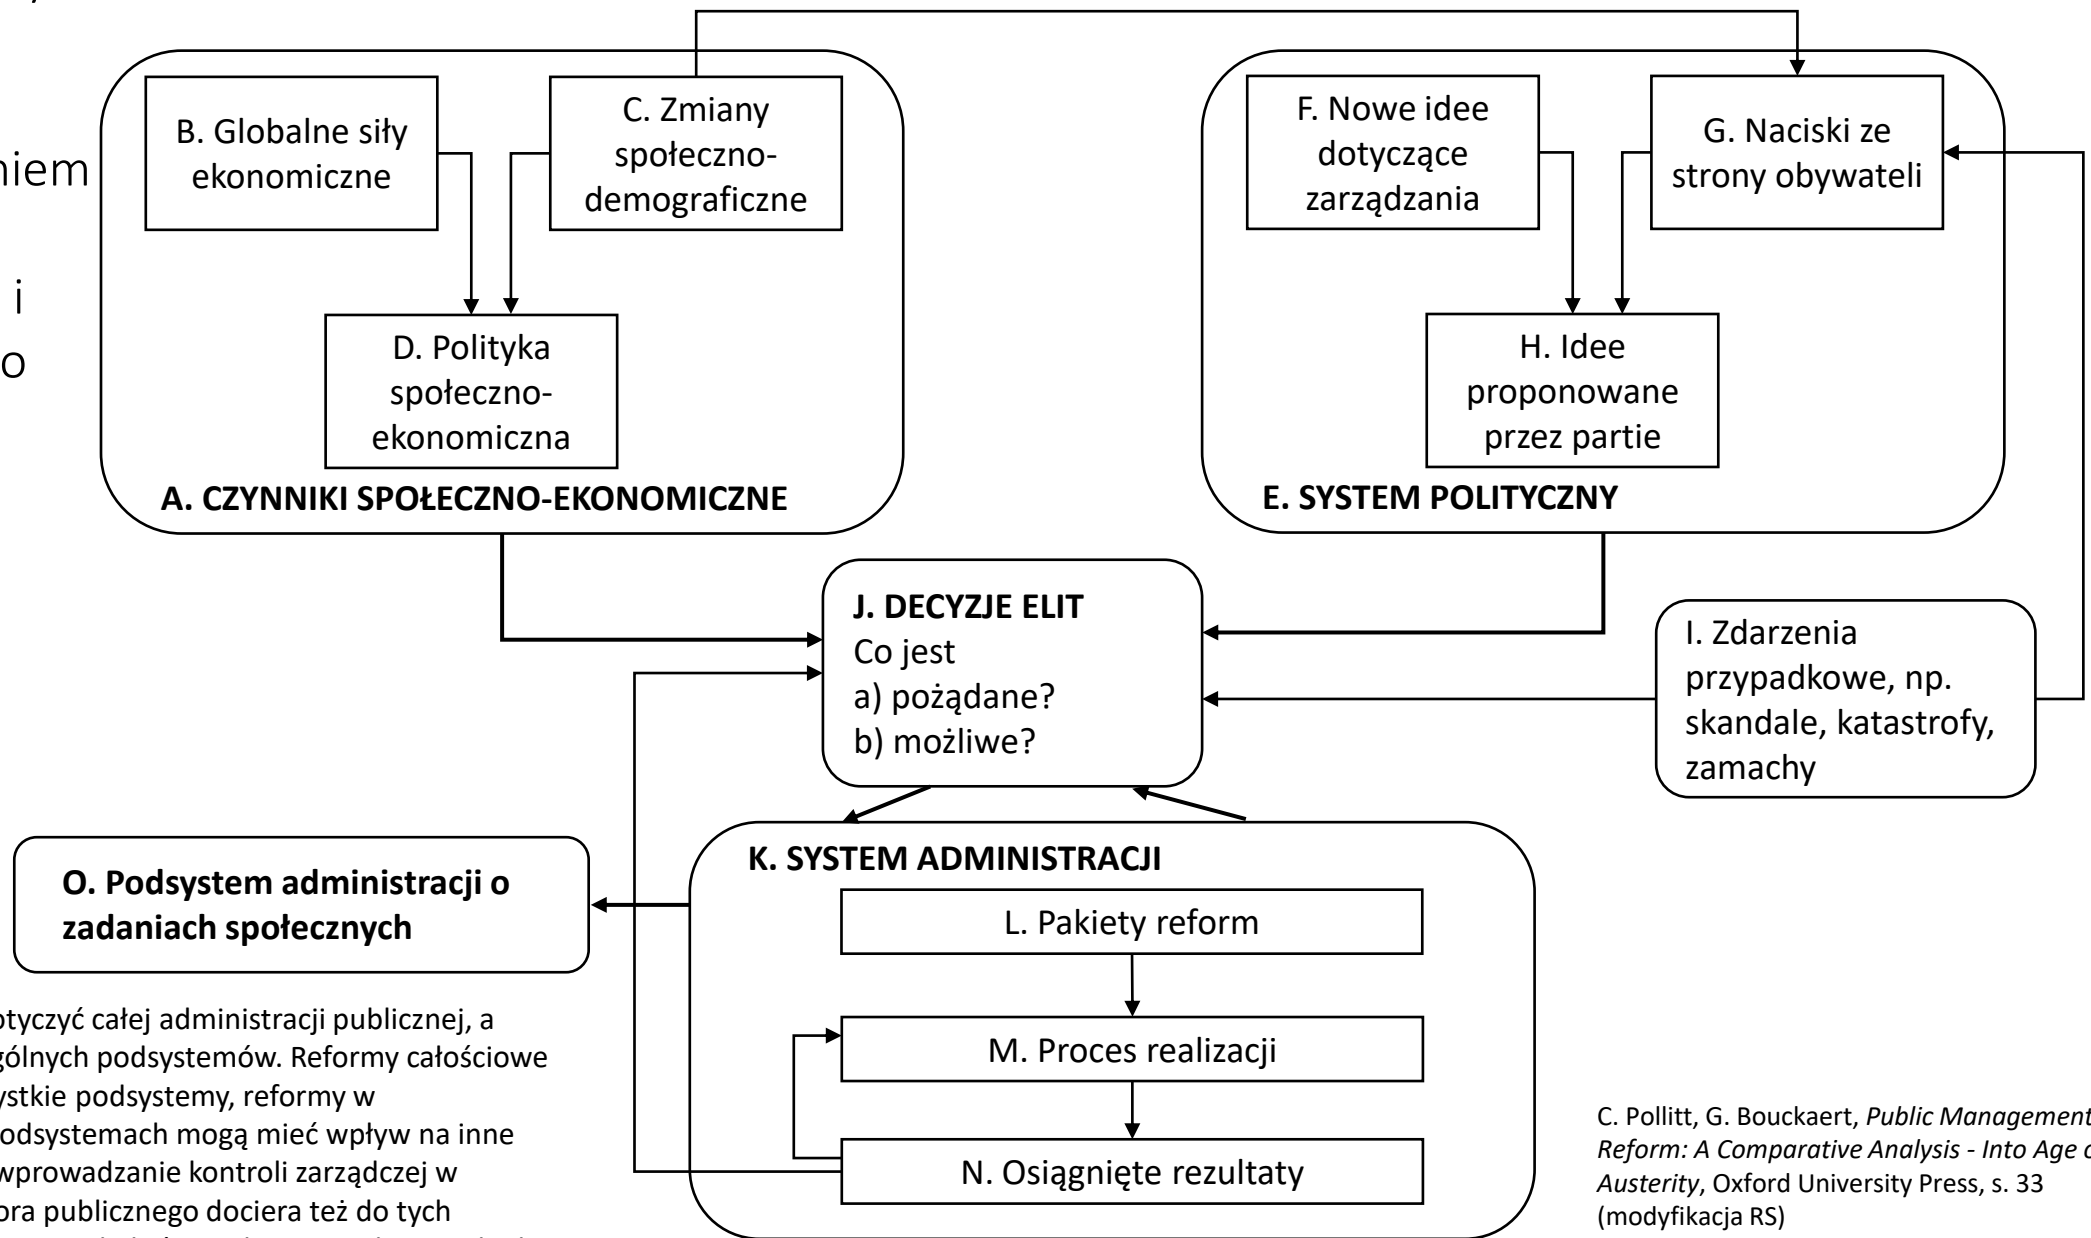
niem

i

o

B. Globalne siły ekonomiczne

C. Zmiany społeczno-demograficzne

D. Polityka społeczno-ekonomiczna

A. CZYNNIKI SPOŁECZNO-EKONOMICZNE

F. Nowe idee dotyczące zarządzania

G. Naciski ze strony obywateli

H. Idee proponowane przez partie

E. SYSTEM POLITYCZNY

J. DECYZJE ELIT
Co jest
a) pożądane?
b) możliwe?

I. Zdarzenia przypadkowe, np. skandale, katastrofy, zamachy

O. Podsystem administracji o zadaniach społecznych

K. SYSTEM ADMINISTRACJI

L. Pakiety reform

M. Proces realizacji

N. Osiągnięte rezultaty

otyczyć całej administracji publicznej, a gólnych podsystemów. Reformy całościowe ystkie podsystemy, reformy w odsystemach mogą mieć wpływ na inne wprowadzanie kontroli zarządczej w ora publicznego dociera też do tych

C. Pollitt, G. Bouckaert, *Public Management Reform: A Comparative Analysis - Into Age o Austerity*, Oxford University Press, s. 33 (modyfikacja RS)